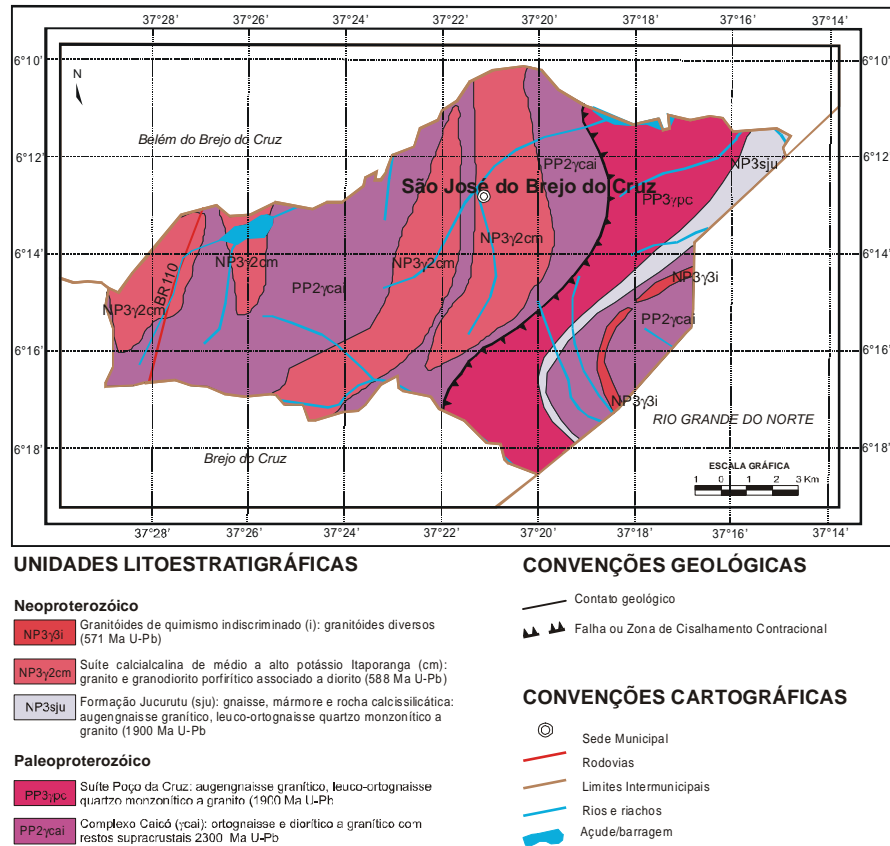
37°28' 37°26' 37°24' 37°22' 37°20' 37°18' 37°16' 37°14'

6°10' 6°12' 6°14' 6°16' 6°18'

N

Belém do Brejo do Cruz

PP2γcai

São José do Brejo do Cruz

NP3sju

PP3γpc

NP3γ2cm

NP3γ2cm

NP3γ2cm

BR110

NP3γ2cm

PP2γcai

NP3γ3i

PP2γcai

NP3γ3i

RIO GRANDE DO NORTE

Brejo do Cruz

ESCALA GRÁFICA
1 0 1 2 3 Km

37°28' 37°26' 37°24' 37°22' 37°20' 37°18' 37°16' 37°14'

UNIDADES LITOESTRATIGRÁFICAS

Neoproterozóico

NP3γ3i Granitóides de quimismo indiscriminado (i): granitóides diversos (571 Ma U-Pb)

NP3γ2cm Suíte calcialcalina de médio a alto potássio Itaporanga (cm): granito e granodiorito porfirítico associado a diorito (588 Ma U-Pb)

NP3sju Formação Jucurutu (sju): gnaisse, mármore e rocha calcissilicática: augengnaisse granítico, leuco-ortognaisse quartzo monzonítico a granito (1900 Ma U-Pb

Paleoproterozóico

PP3γpc Suíte Poço da Cruz: augengnaisse granítico, leuco-ortognaisse quartzo monzonítico a granito (1900 Ma U-Pb

PP2γcai Complexo Caicó (γcai): ortognaisse e diorítico a granítico com restos supracrustais 2300 Ma U-Pb

CONVENÇÕES GEOLÓGICAS

Contato geológico

Falha ou Zona de Cisalhamento Contracional

CONVENÇÕES CARTOGRÁFICAS

Sede Municipal

Rodovias

Limites Intermunicipais

Rios e riachos

Açude/barragem